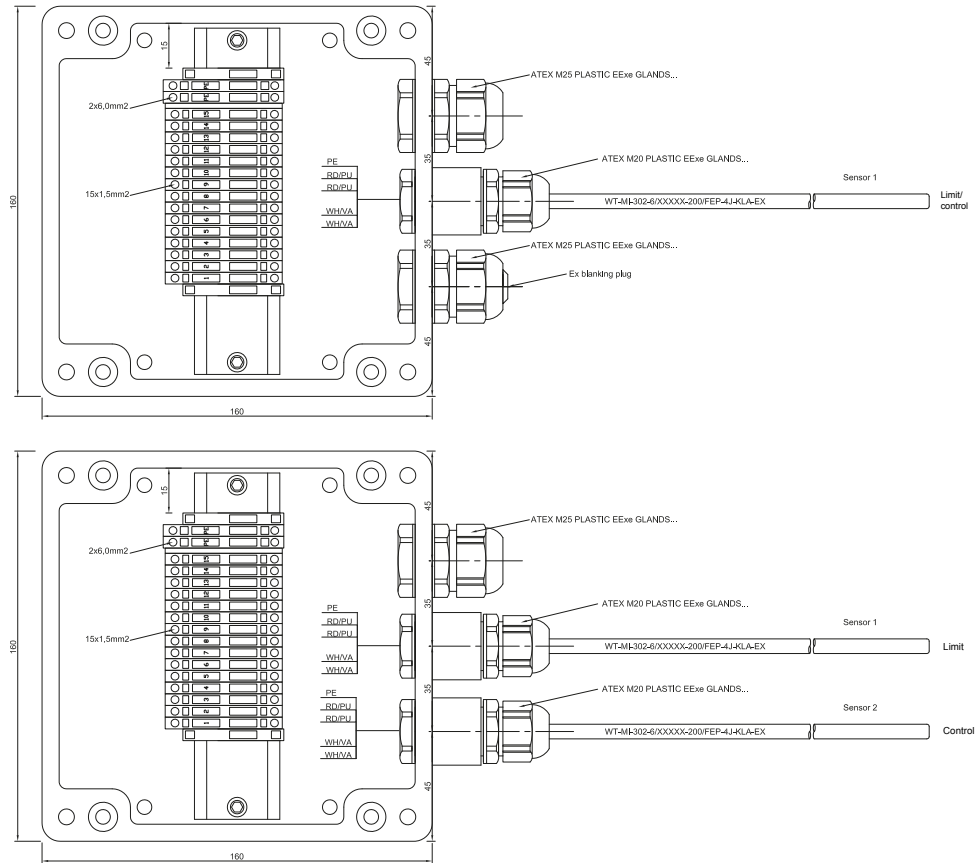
15

PE
PE
15
14
13
12
11
10
9
8
7
6
5
4
3
2
1

2x6,0mm2

15x1,5mm2

160

45

35

35

45

ATEX M25 PLASTIC EExe GLANDS...

ATEX M20 PLASTIC EExe GLANDS...

PE
RD/PU
RD/PU
WH/VA
WH/VA

Sensor 1

WT-MI-302-6/XXXXX-200/FEP-4J-KLA-EX

Limit/
control

ATEX M25 PLASTIC EExe GLANDS...

Ex blanking plug

160

15

PE
PE
15
14
13
12
11
10
9
8
7
6
5
4
3
2
1

2x6,0mm2

15x1,5mm2

160

45

35

35

45

ATEX M25 PLASTIC EExe GLANDS...

ATEX M20 PLASTIC EExe GLANDS...

PE
RD/PU
RD/PU
WH/VA
WH/VA

Sensor 1

WT-MI-302-6/XXXXX-200/FEP-4J-KLA-EX

Limit

ATEX M20 PLASTIC EExe GLANDS...

PE
RD/PU
RD/PU
WH/VA
WH/VA

Sensor 2

WT-MI-302-6/XXXXX-200/FEP-4J-KLA-EX

Control

160